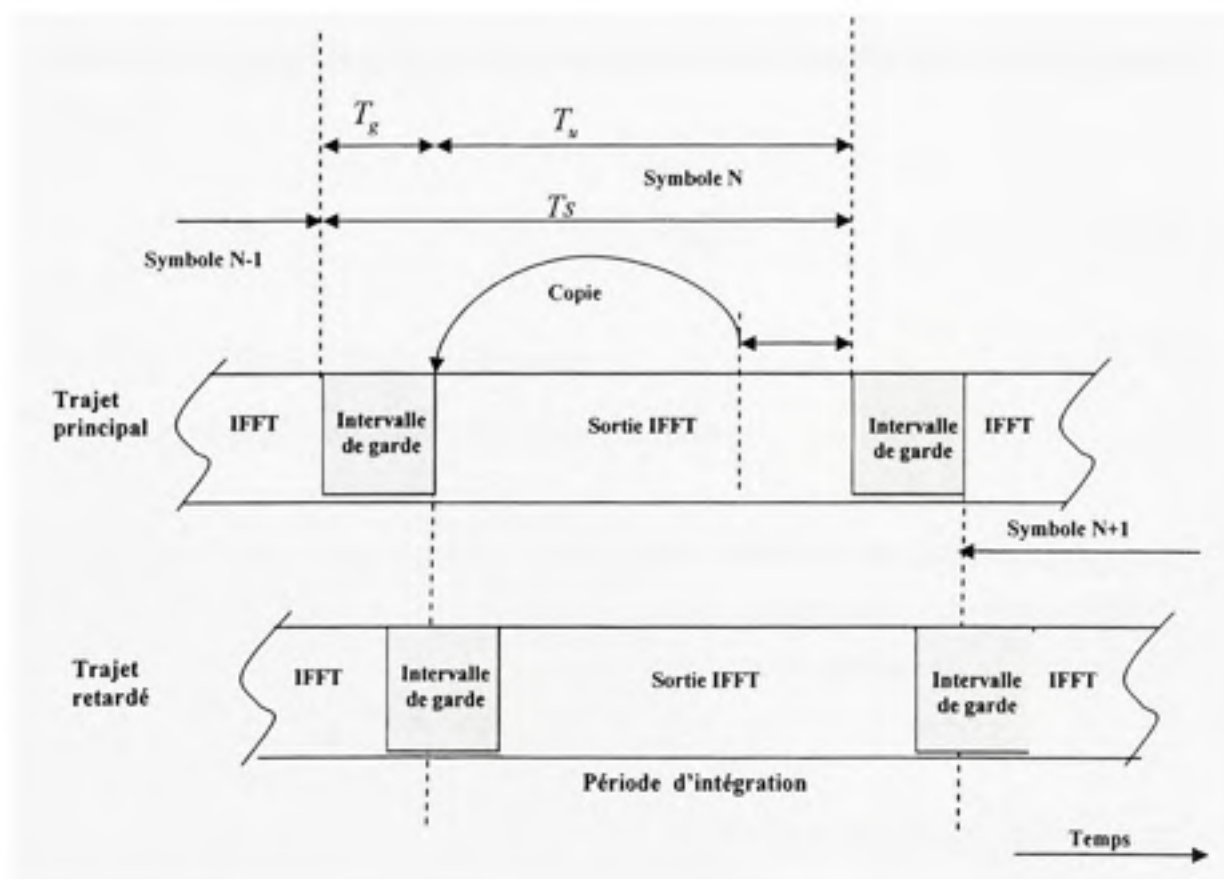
$T_g$

$T_u$

Symbole N

$Ts$

Symbole N-1

Copie

Trajet principal

IFFT

Intervalle de garde

Sortie IFFT

Intervalle de garde

IFFT

Symbole N+1

Trajet retardé

IFFT

Intervalle de garde

Sortie IFFT

Intervalle de garde

IFFT

Période d'intégration

Temps